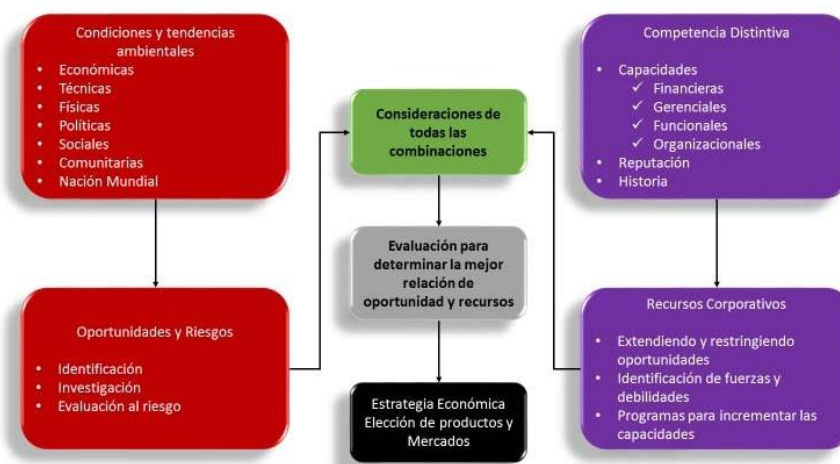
Condiciones y tendencias ambientales
- Económicas
- Técnicas
- Físicas
- Políticas
- Sociales
- Comunitarias
- Nación Mundial

Oportunidades y Riesgos
- Identificación
- Investigación
- Evaluación al riesgo

Consideraciones de todas las combinaciones

Evaluación para determinar la mejor relación de oportunidad y recursos

Estrategia Económica Elección de productos y Mercados

Competencia Distintiva
- Capacidades
  ✓ Financieras
  ✓ Gerenciales
  ✓ Funcionales
  ✓ Organizacionales
- Reputación
- Historia

Recursos Corporativos
- Extendiendo y restringiendo oportunidades
- Identificación de fuerzas y debilidades
- Programas para incrementar las capacidades